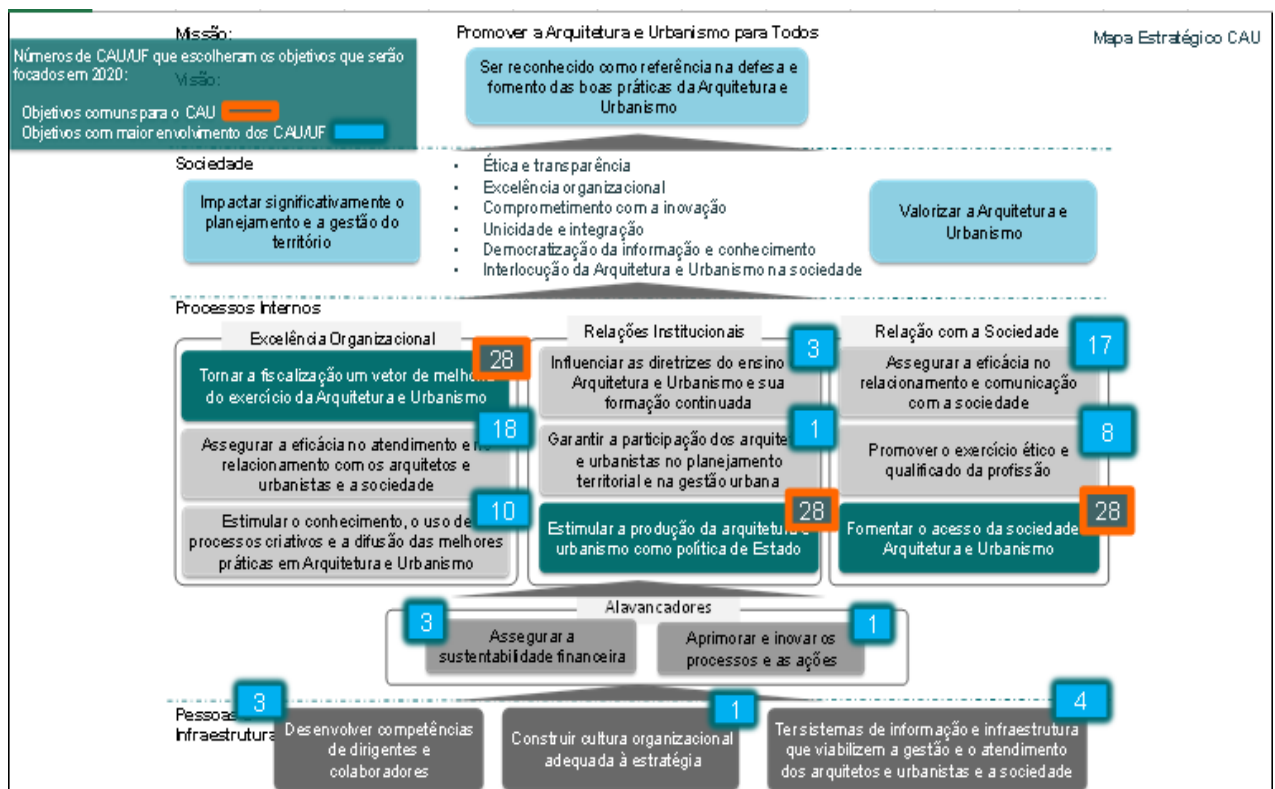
Missão:

Números de CAU/UF que escolheram os objetivos que serão focados em 2020:

Visão:

Objetivos comuns para o CAU
Objetivos com maior envolvimento dos CAU/UF

Promover a Arquitetura e Urbanismo para Todos

Ser reconhecido como referência na defesa e fomento das boas práticas da Arquitetura e Urbanismo

Mapa Estratégico CAU

Sociedade

Impactar significativamente o planejamento e a gestão do território

- Ética e transparência
- Excelência organizacional
- Comprometimento com a inovação
- Unicidade e integração
- Democratização da informação e conhecimento
- Interlocução da Arquitetura e Urbanismo na sociedade

Valorizar a Arquitetura e Urbanismo

Processos Internos

Excelência Organizacional

28
Tornar a fiscalização um vetor de melhoria do exercício da Arquitetura e Urbanismo

18
Assegurar a eficácia no atendimento e no relacionamento com os arquitetos e urbanistas e a sociedade

10
Estimular o conhecimento, o uso de processos criativos e a difusão das melhores práticas em Arquitetura e Urbanismo

Relações Institucionais

3
Influenciar as diretrizes do ensino de Arquitetura e Urbanismo e sua formação continuada

1
Garantir a participação dos arquitetos e urbanistas no planejamento territorial e na gestão urbana

28
Estimular a produção da arquitetura e urbanismo como política de Estado

Relação com a Sociedade

17
Assegurar a eficácia no relacionamento e comunicação com a sociedade

8
Promover o exercício ético e qualificado da profissão

28
Fomentar o acesso da sociedade à Arquitetura e Urbanismo

Alavancadores

3
Assegurar a sustentabilidade financeira

1
Aprimorar e inovar os processos e as ações

Pessoas e Infraestrutura

3
Desenvolver competências de dirigentes e colaboradores

1
Construir cultura organizacional adequada à estratégia

4
Ter sistemas de informação e infraestrutura que viabilizem a gestão e o atendimento dos arquitetos e urbanistas e a sociedade